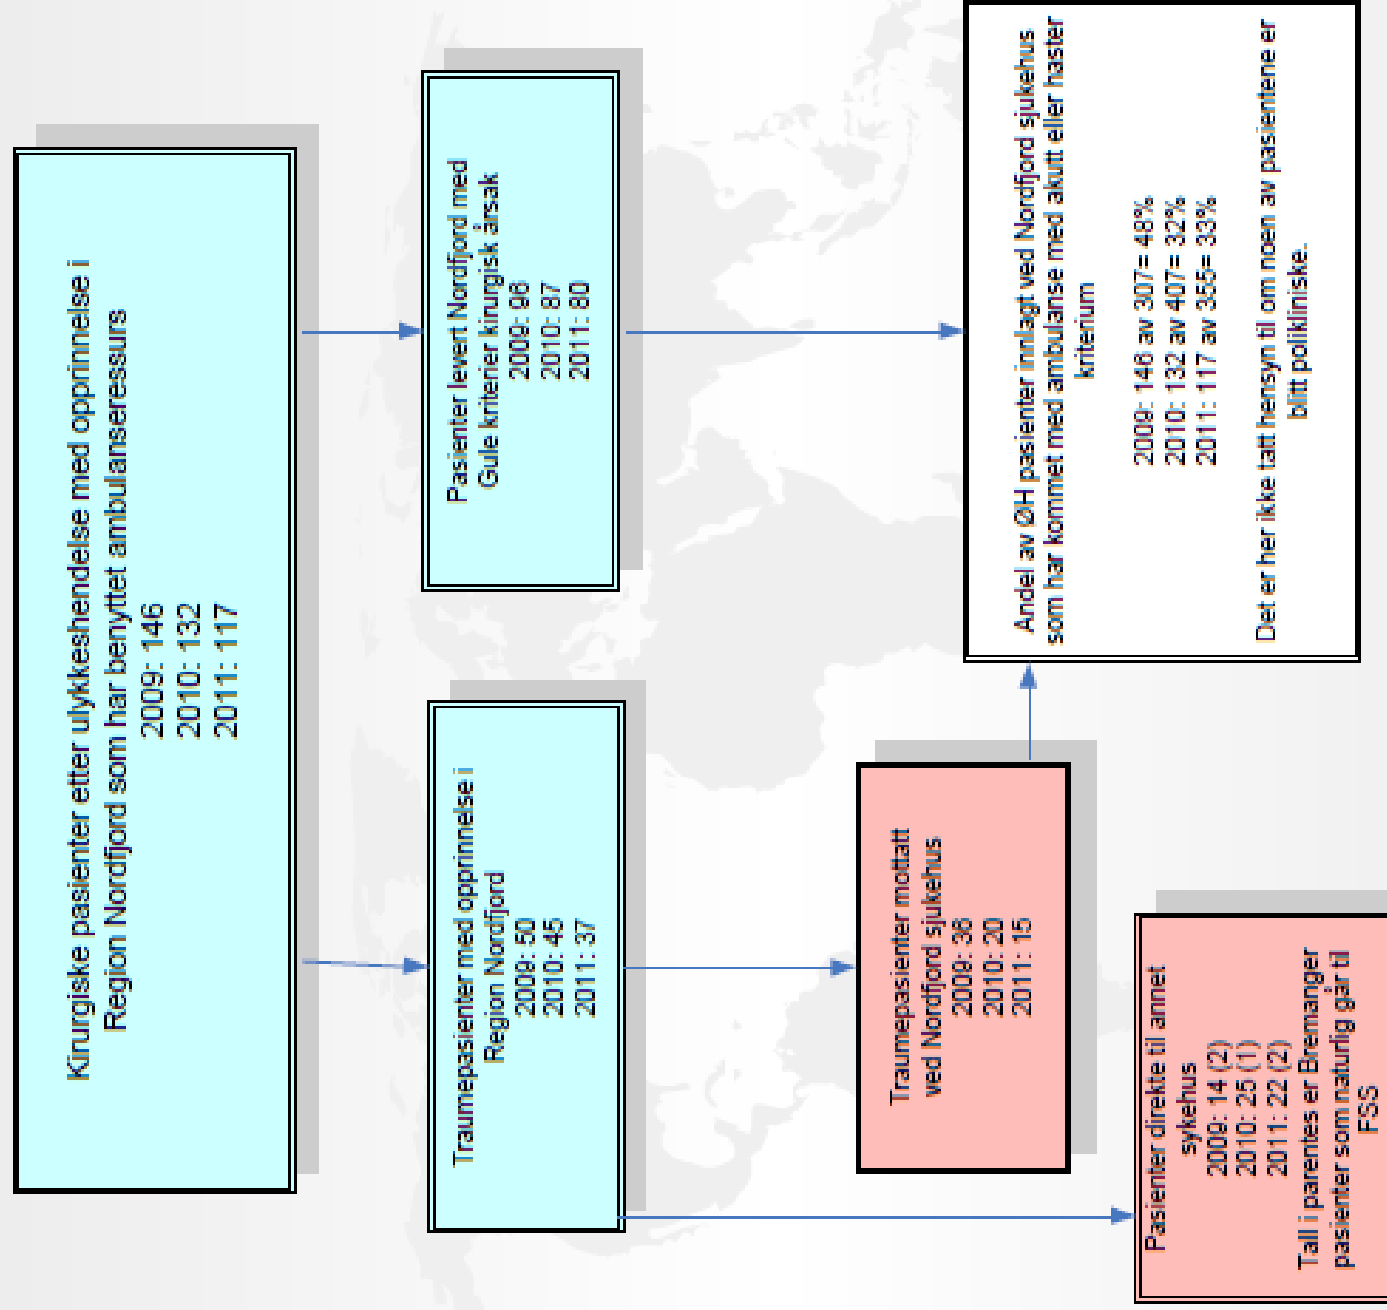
Kirurgiske pasienter etter ulykkeshendelse med opprinnelse i Region Nordfjord som har benyttet ambulanseressurs
2009: 146
2010: 132
2011: 117

Pasienter levert Nordfjord med Gule kriterier kirurgisk årsak
2009: 98
2010: 87
2011: 80

Andel av ØH pasienter innlagt ved Nordfjord sjukehus som har kommet med ambulanse med akutt eller haster kriterium

2009: 146 av 307= 48%
2010: 132 av 407= 32%
2011: 117 av 355= 33%

Det er her ikke tatt hensyn til om noen av pasientene er blitt polikliniske.

Traumepasienter med opprinnelse i Region Nordfjord
2009: 50
2010: 45
2011: 37

Traumepasienter mottatt ved Nordfjord sjukehus
2009: 36
2010: 20
2011: 15

Pasienter direkte til annet sykehus
2009: 14 (2)
2010: 25 (1)
2011: 22 (2)
Tall i parentes er Bremanger pasienter som naturlig går til FSS